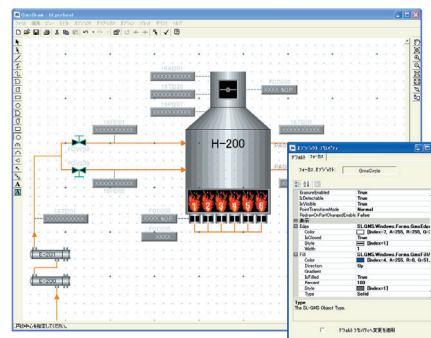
GmsDraw - H-200

H-200

XXXXXX

XXXXXXXXXXX

フォーカス オブジェクト　GmsCircle

| EraseonEnabled | True |
|---|---|
| IsSelectable | True |
| IsVisible | True |
| PaintTransitionMode | Normal |
| RedrawOnPaintChangedEnable | False |
| Edge | SL.GMS.Windows.Forms.GmsEdge |
| Color | [Index=7, A=255, R=200, G=...] |
| IsClosed | True |
| Style | [Index=1] |
| Width | 1 |
| Fill | SL.GMS.Windows.Forms.GmsFill |
| Color | [Index=4, A=255, R=0, G=51, ...] |
| Direction | Up |
| Gradient | |
| IsFilled | True |
| Percent | 100 |
| Style | [Index=1] |
| Type | Solid |

Type
The SL-GMS Object Type.

デフォルトプロパティへ変更を適用